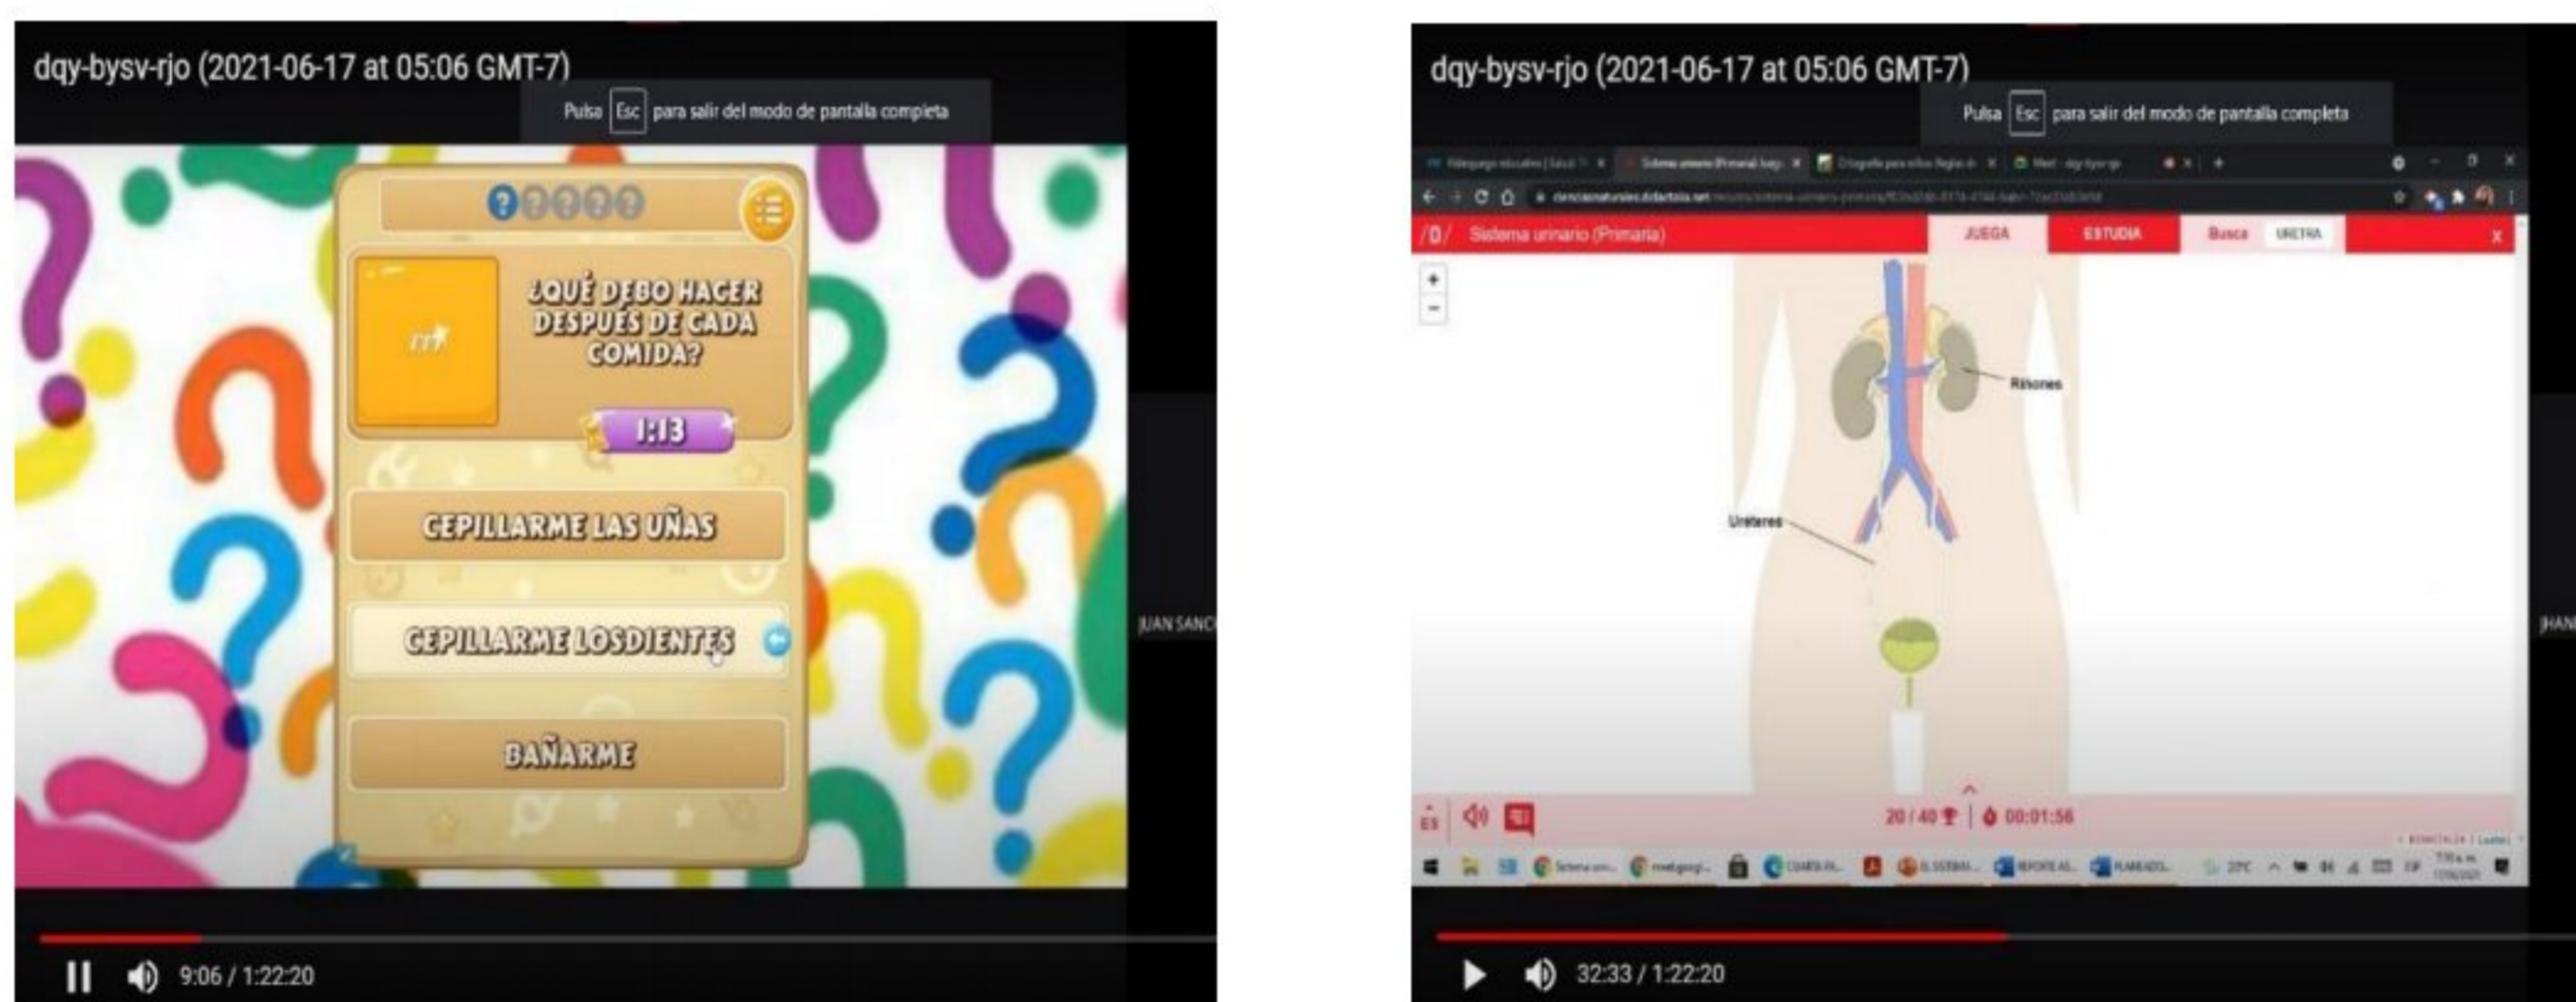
dqy-bysv-rjo (2021-06-17 at 05:06 GMT-7)

Pulsa Esc para salir del modo de pantalla completa

¿QUÉ DEBO HACER DESPUÉS DE CADA COMIDA?

1:13

CEPILLARME LAS UÑAS

CEPILLARME LOSDIENTES

BAÑARME

JUAN SANC

9:06 / 1:22:20

dqy-bysv-rjo (2021-06-17 at 05:06 GMT-7)

Pulsa Esc para salir del modo de pantalla completa

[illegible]

Sistema urinario (Primaria)

JUEGA

ESTUDIA

Busca

URETRA

X

+

−

Riñones

Uréteres

ES

20 / 40

00:01:56

JHAN

32:33 / 1:22:20